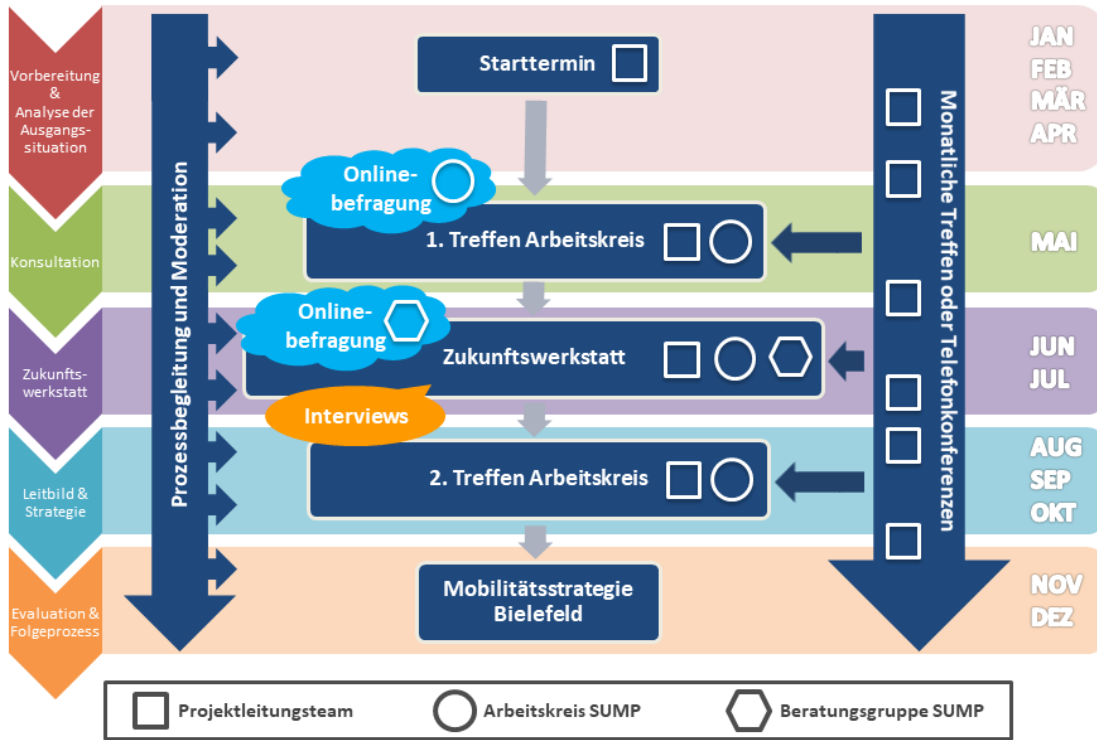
Vorbereitung & Analyse der Ausgangssituation

Konsultation

Zukunftswerkstatt

Leitbild & Strategie

Evaluation & Folgeprozess

Prozessbegleitung und Moderation

Starttermin

Online-befragung

1. Treffen Arbeitskreis

Online-befragung

Zukunftswerkstatt

Interviews

2. Treffen Arbeitskreis

Mobilitätsstrategie Bielefeld

Monatliche Treffen oder Telefonkonferenzen

JAN
FEB
MÄR
APR

MAI

JUN
JUL

AUG
SEP
OKT

NOV
DEZ

Projektleitungsteam

Arbeitskreis SUMP

Beratungsgruppe SUMP